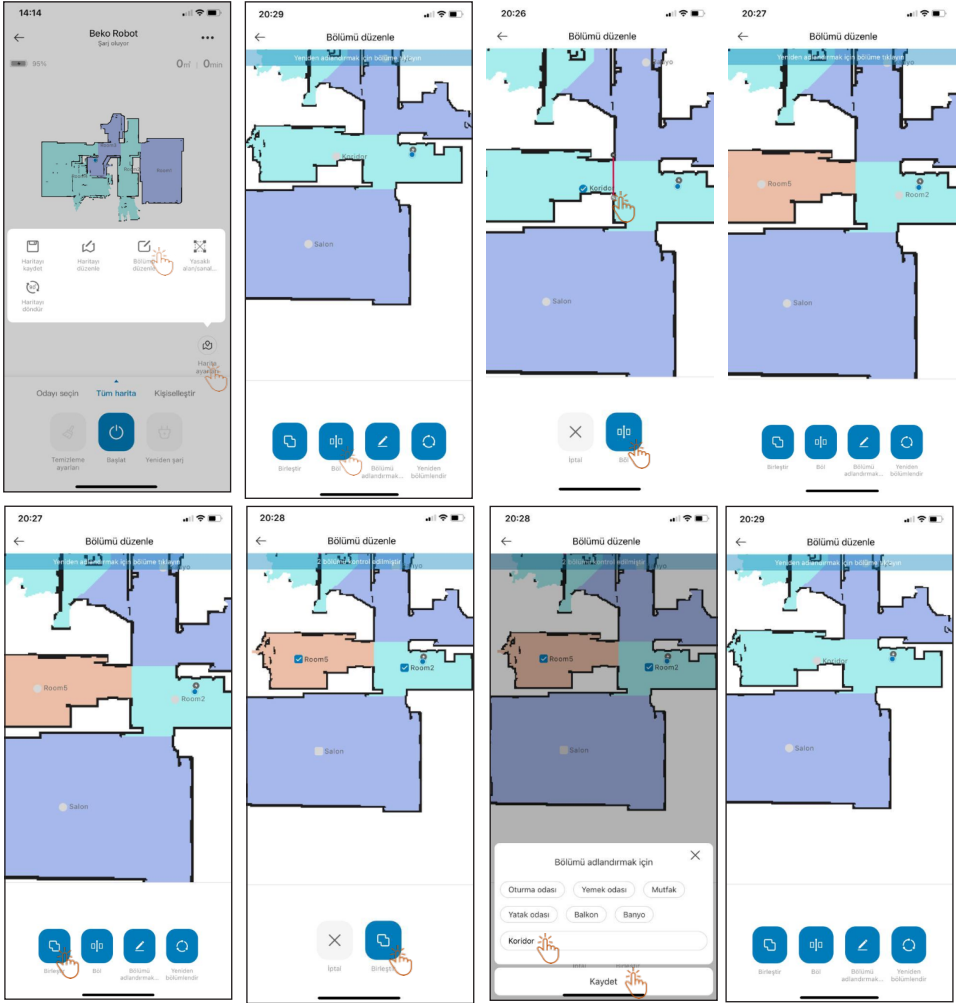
14:14
Beko Robot
Şarj oluyor
95%
0m² | 0min
Haritayı kaydet
Haritayı düzenle
Bölümü düzenle
Yasaklı alan/sanal...
Haritayı döndür
Harita ayarları
Odayı seçin
Tüm harita
Kişiselleştir
Temizleme ayarları
Başlat
Yeniden şarj

20:29
Bölümü düzenle
Yeniden adlandırmak için bölüme tıklayın
Koridor
Salon
Birleştir
Böl
Bölümü adlandırmak...
Yeniden bölümlendir

20:26
Bölümü düzenle
Koridor
Salon
İptal
Böl

20:27
Bölümü düzenle
Yeniden adlandırmak için bölüme tıklayın
Room5
Room2
Salon
Birleştir
Böl
Bölümü adlandırmak...
Yeniden bölümlendir

20:27
Bölümü düzenle
Yeniden adlandırmak için bölüme tıklayın
Room5
Room2
Salon
Birleştir
Böl
Bölümü adlandırmak...
Yeniden bölümlendir

20:28
Bölümü düzenle
2 bölümü kontrol edilmiştir
Room5
Room2
Salon
İptal
Birleştir

20:28
Bölümü düzenle
2 bölümü kontrol edilmiştir
Room5
Room2
Salon
Bölümü adlandırmak için
Oturma odası
Yemek odası
Mutfak
Yatak odası
Balkon
Banyo
Koridor
Kaydet

20:29
Bölümü düzenle
Yeniden adlandırmak için bölüme tıklayın
Koridor
Salon
Birleştir
Böl
Bölümü adlandırmak...
Yeniden bölümlendir